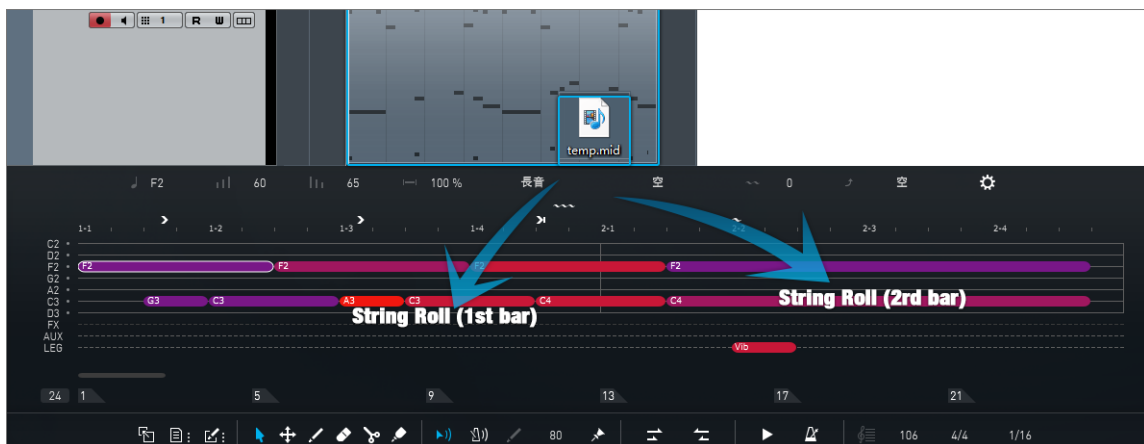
1 R W

temp.mid

F2 60 65 100 % 長音 空 0 空

1-1 1-2 1-3 1-4 2-1 2-2 2-3 2-4

C2
D2
F2
G2
A2
C3
D3
FX
AUX
LEG

F2 F2 F2 F2
G3 C3 A3 C3 C4 C4
Vib

String Roll (1st bar)
String Roll (2rd bar)

24 1 5 9 13 17 21

80 106 4/4 1/16